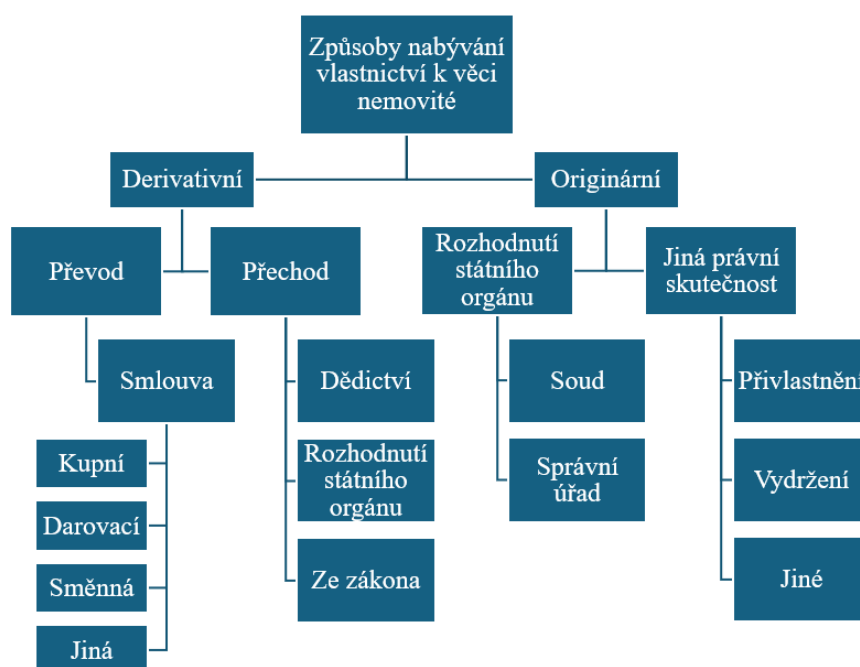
Způsoby nabývání vlastnictví k věci nemovité

Derivativní

Převod

Smlouva

Kupní

Darovací

Směnná

Jiná

Přechod

Dědictví

Rozhodnutí státního orgánu

Ze zákona

Originární

Rozhodnutí státního orgánu

Soud

Správní úřad

Jiná právní skutečnost

Přivlastnění

Vydržení

Jiné